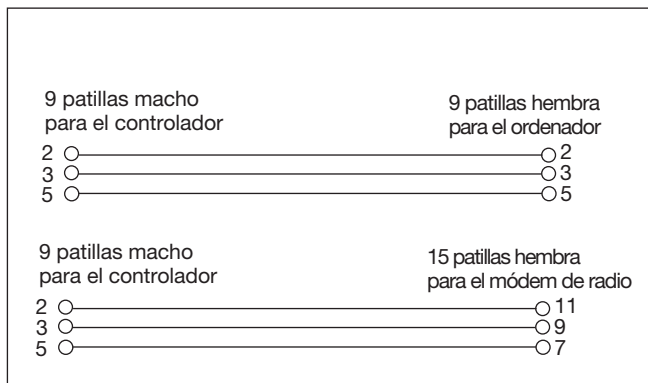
9 patillas macho
para el controlador

9 patillas hembra
para el ordenador

2 ○——○ 2
3 ○——○ 3
5 ○——○ 5

9 patillas macho
para el controlador

15 patillas hembra
para el módem de radio

2 ○——○ 11
3 ○——○ 9
5 ○——○ 7